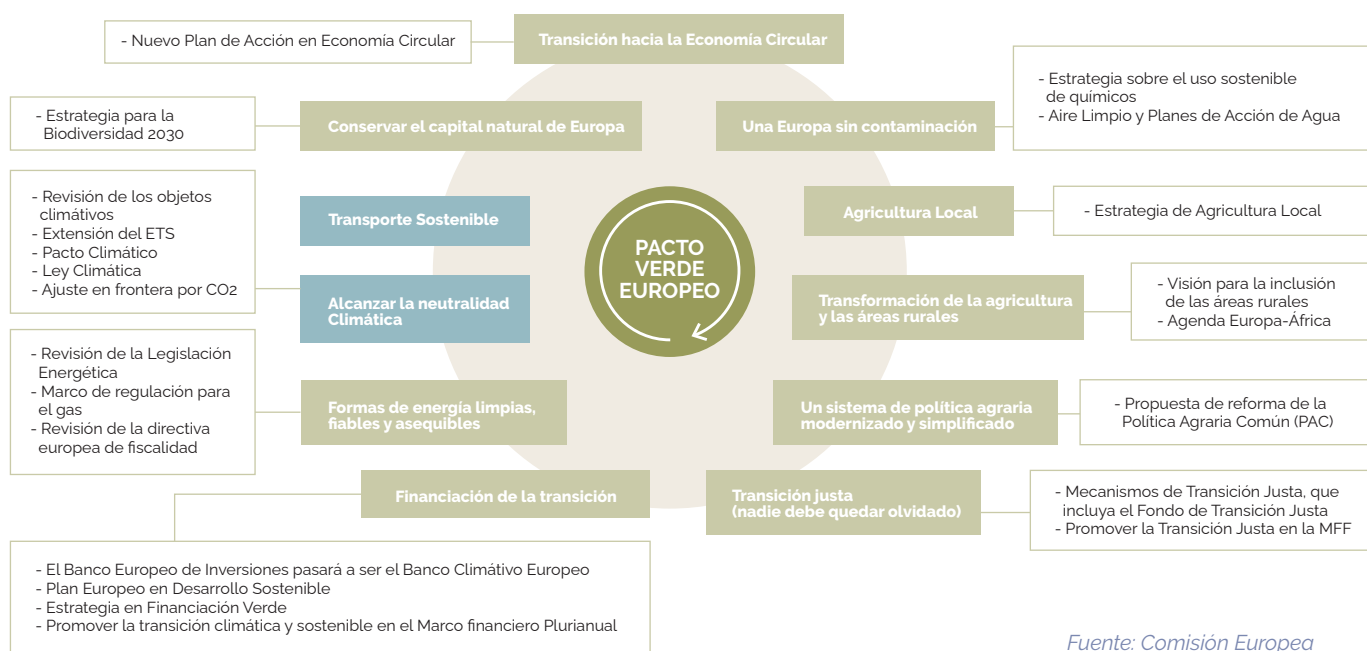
- Nuevo Plan de Acción en Economía Circular

Transición hacia la Economía Circular

- Estrategia sobre el uso sostenible de quimicos
- Aire Limpio y Planes de Acción de Agua

- Estrategia para la Biodiversidad 2030

Conservar el capital natural de Europa

Una Europa sin contaminación

- Revisión de los objetos climátivos
- Extensión del ETS
- Pacto Climático
- Ley Climática
- Ajuste en frontera por CO2

Transporte Sostenible

Alcanzar la neutralidad Climática

PACTO VERDE EUROPEO

Agricultura Local

- Estrategia de Agricultura Local

Transformación de la agricultura y las áreas rurales

- Visión para la inclusión de las áreas rurales
- Agenda Europa-África

- Revisión de la Legislación Energética
- Marco de regulación para el gas
- Revisión de la directiva europea de fiscalidad

Formas de energía limpias, fiables y asequibles

Un sistema de política agraria modernizado y simplificado

- Propuesta de reforma de la Política Agraria Común (PAC)

Financiación de la transición

Transición justa (nadie debe quedar olvidado)

- Mecanismos de Transición Justa, que incluya el Fondo de Transición Justa
- Promover la Transición Justa en la MFF

- El Banco Europeo de Inversiones pasará a ser el Banco Climátivo Europeo
- Plan Europeo en Desarrollo Sostenible
- Estrategia en Financiación Verde
- Promover la transición climática y sostenible en el Marco financiero Plurianual

Fuente: Comisión Europea